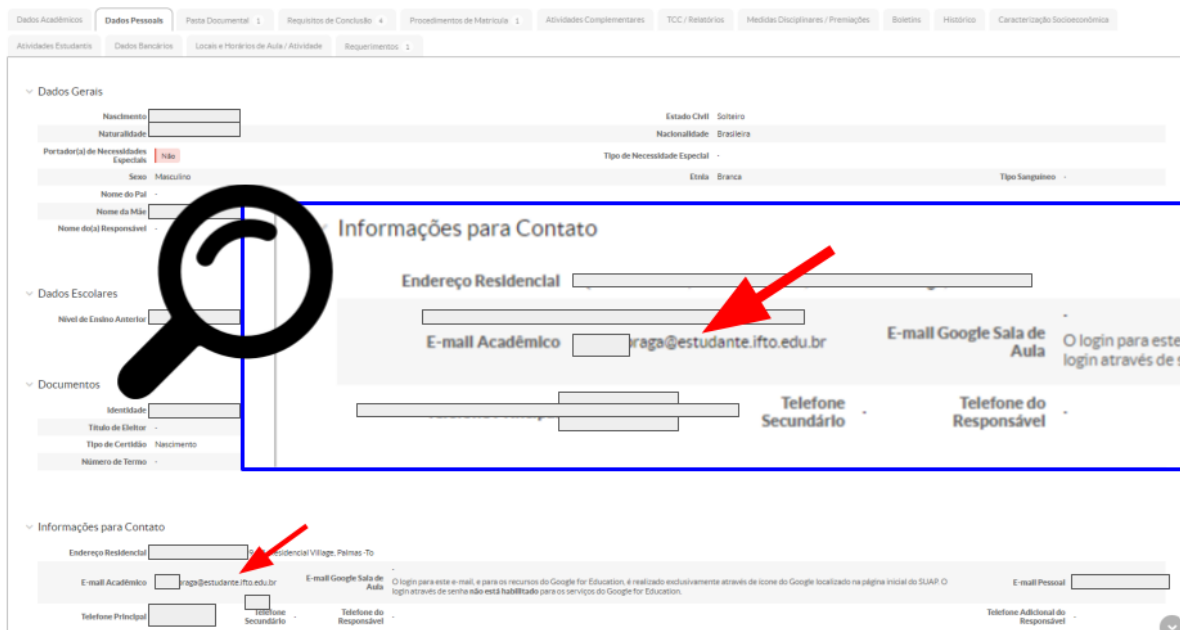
Dados Acadêmicos | Dados Pessoais | Pasta Documental 1 | Requisitos de Conclusão 4 | Procedimentos de Matrícula 1 | Atividades Complementares | TCC / Relatórios | Medidas Disciplinares / Premiações | Boletins | Histórico | Caracterização Socioeconômica
Atividades Estudantis | Dados Bancários | Locais e Horários de Aula / Atividade | Requerimentos 1

Dados Gerais

Nascimento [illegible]
Estado Civil Solteiro
Naturalidade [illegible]
Nacionalidade Brasileira
Portador(a) de Necessidades Especiais Não
Tipo de Necessidade Especial -
Sexo Masculino
Etnia Branca
Tipo Sanguíneo -
Nome do Pai -
Nome da Mãe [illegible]
Nome do(a) Responsável -

Informações para Contato
Endereço Residencial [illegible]
E-mail Acadêmico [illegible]raga@estudante.ifto.edu.br
E-mail Google Sala de Aula -
O login para este login através de s
Telefone Secundário -
Telefone do Responsável -

Dados Escolares
Nível de Ensino Anterior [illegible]

Documentos
Identidade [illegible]
Título de Eleitor -
Tipo de Certidão Nascimento
Número de Termo -

Informações para Contato
Endereço Residencial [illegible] Residencial Village, Palmas -To
E-mail Acadêmico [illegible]raga@estudante.ifto.edu.br
E-mail Google Sala de Aula -
O login para este e-mail, e para os recursos do Google for Education, é realizado exclusivamente através do ícone do Google localizado na página inicial do SUAP. O login através de senha não está habilitado para os serviços do Google for Education.
E-mail Pessoal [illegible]
Telefone Principal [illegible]
Telefone Secundário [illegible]
Telefone do Responsável -
Telefone Adicional do Responsável -